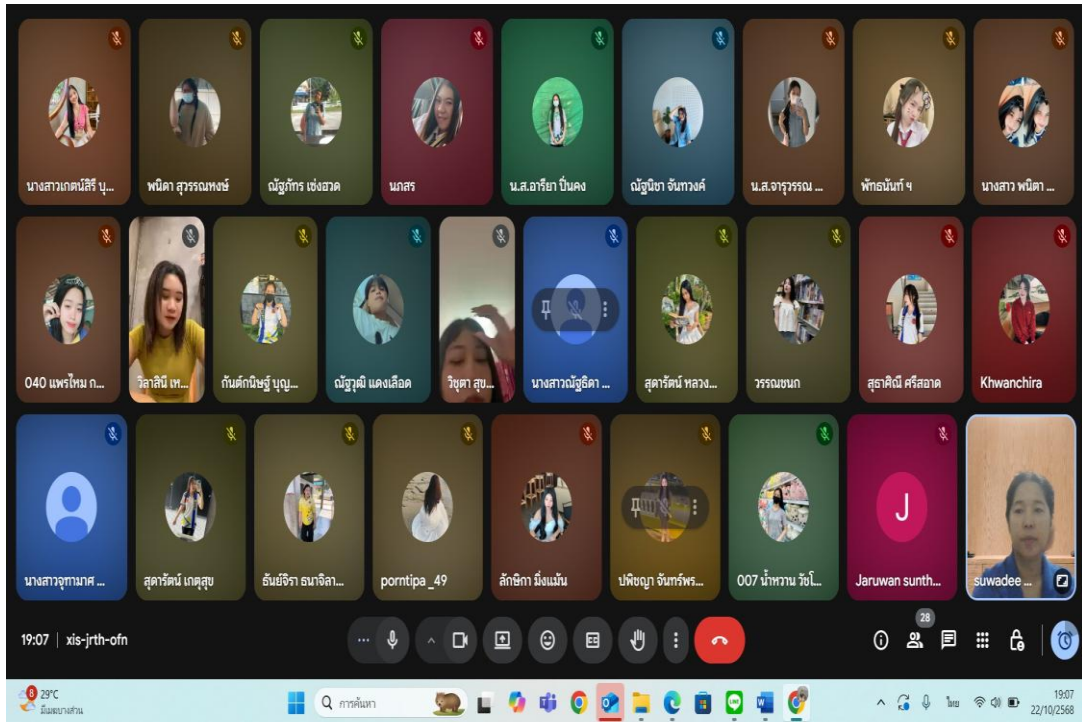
นางสาวเกตน์สิรี บุ...
พนิดา สุวรรณหงษ์
ณัฐภัทร เช่งฮวด
นภสร
น.ส.อารียา ปิ่นคง
ณัฐนิชา จันทวงศ์
น.ส.จารุวรรณ ...
พัทธนันท์ ฯ
นางสาว พนิตา ...

040 แพรไหม ก...
วิลาสินี เห...
กันต์กนิษฐ์ บุญ...
ณัฐวุฒิ แดงเลือด
วิชุดา สุข...
นางสาวณัฐธิดา ...
สุดารัตน์ หลวง...
วรรณชนก
สุธาศิณี ศรีสอาด
Khwanchira

นางสาวจุฑามาศ ...
สุดารัตน์ เกตุสุข
ธันย์จิรา ธนาจิลา...
porntipa _49
ลักษิกา มิ่งแม้น
ปพิชญา จันทร์พร...
007 น้ำหวาน วัชโ...
J
Jaruwan sunth...
suwadee ...

19:07 | xis-jrth-ofn

28

8
29°C
มีเมฆบางส่วน
การค้นหา
ไทย
19:07
22/10/2568